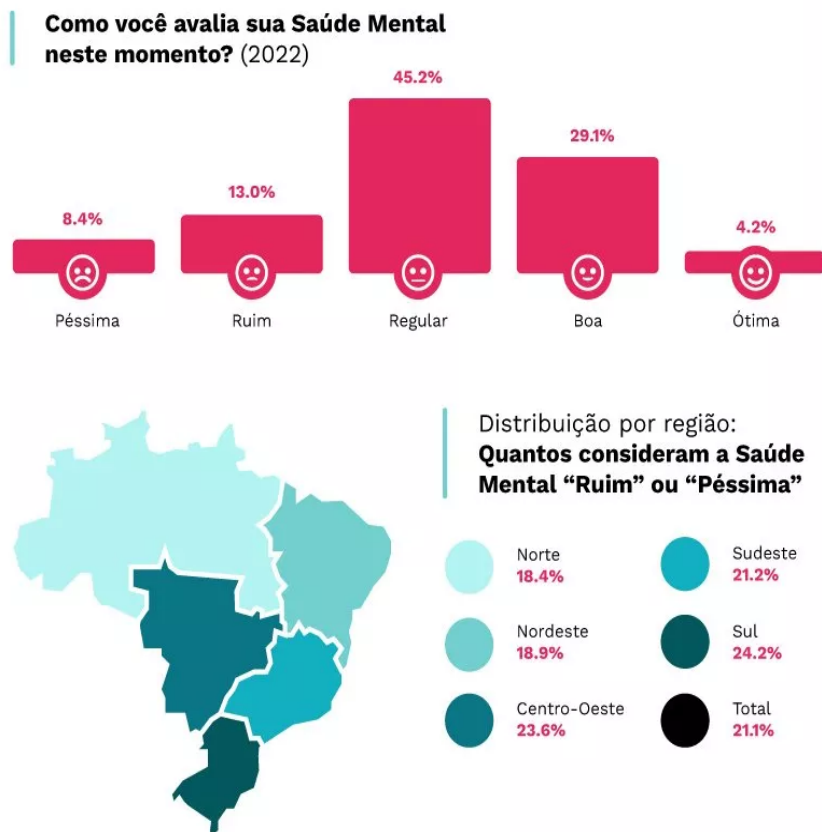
Como você avalia sua Saúde Mental neste momento? (2022)

8.4%
Péssima

13.0%
Ruim

45.2%
Regular

29.1%
Boa

4.2%
Ótima

Distribuição por região:
Quantos consideram a Saúde Mental “Ruim” ou “Péssima”

Norte
18.4%

Sudeste
21.2%

Nordeste
18.9%

Sul
24.2%

Centro-Oeste
23.6%

Total
21.1%